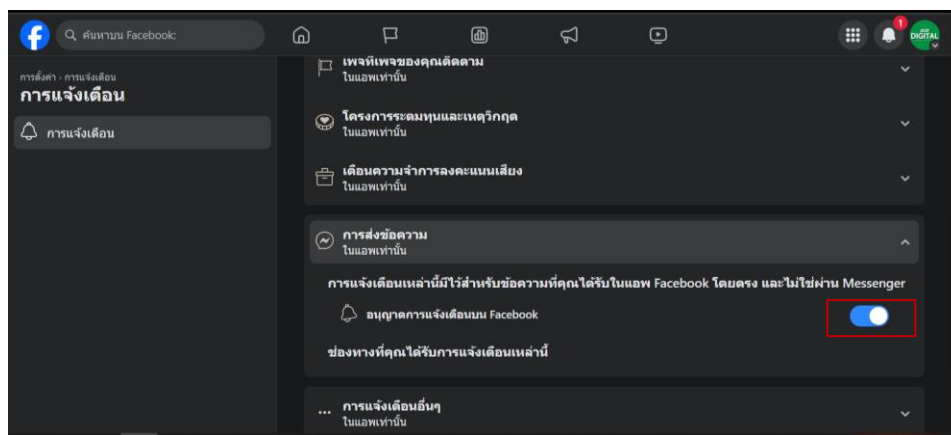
ค้นหาบน Facebook

1

DIGITAL

การตั้งค่า › การแจ้งเตือน
การแจ้งเตือน

การแจ้งเตือน

เพจที่เพจของคุณติดตาม
ในแอพเท่านั้น

โครงการระดมทุนและเหตุวิกฤต
ในแอพเท่านั้น

เตือนความจำการลงคะแนนเสียง
ในแอพเท่านั้น

การส่งข้อความ
ในแอพเท่านั้น

การแจ้งเตือนเหล่านี้มีไว้สำหรับข้อความที่คุณได้รับในแอพ Facebook โดยตรง และไม่ใช่ผ่าน Messenger

อนุญาตการแจ้งเตือนบน Facebook

ช่องทางที่คุณได้รับการแจ้งเตือนเหล่านี้

การแจ้งเตือนอื่นๆ
ในแอพเท่านั้น